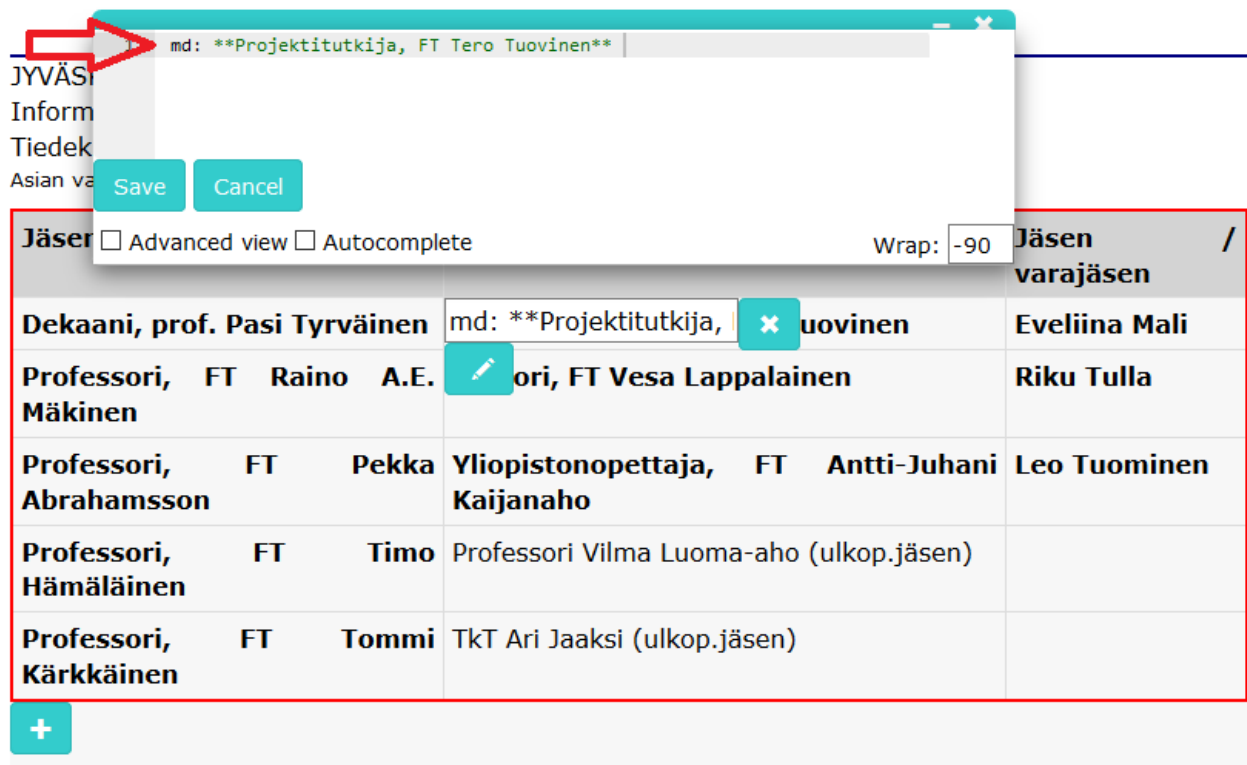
md: **Projektitutkija, FT Tero Tuovinen**

JYVÄS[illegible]
Inform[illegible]
Tiedek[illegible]
Asian va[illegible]

Save Cancel

☐ Advanced view ☐ Autocomplete Wrap: -90

| Jäse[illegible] | | Jäsen / varajäsen |
|---|---|---|
| Dekaani, prof. Pasi Tyrväinen | md: **Projektitutkija, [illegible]uovinen | Eveliina Mali |
| Professori, FT Raino A.E. Mäkinen | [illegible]ori, FT Vesa Lappalainen | Riku Tulla |
| Professori, FT Pekka Abrahamsson | Yliopistonopettaja, FT Antti-Juhani Kaijanaho | Leo Tuominen |
| Professori, FT Timo Hämäläinen | Professori Vilma Luoma-aho (ulkop.jäsen) | |
| Professori, FT Tommi Kärkkäinen | TkT Ari Jaaksi (ulkop.jäsen) | |

+